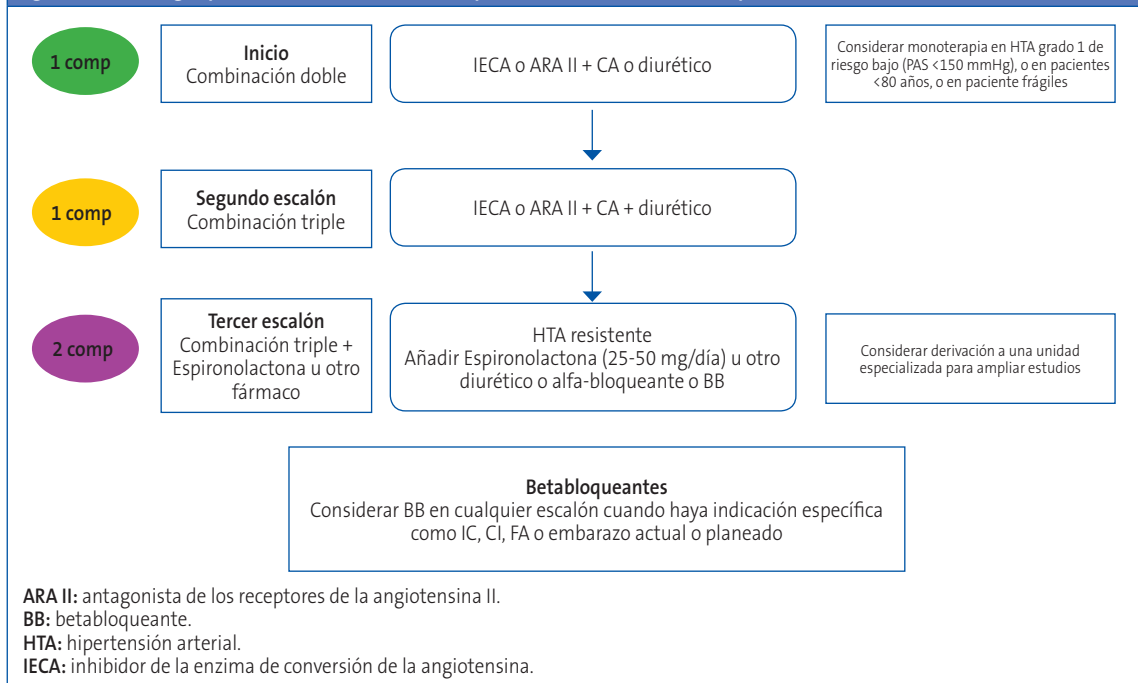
1 comp

Inicio
Combinación doble

IECA o ARA II + CA o diurético

Considerar monoterapia en HTA grado 1 de riesgo bajo (PAS <150 mmHg), o en pacientes <80 años, o en paciente frágiles

1 comp

Segundo escalón
Combinación triple

IECA o ARA II + CA + diurético

2 comp

Tercer escalón
Combinación triple + Espironolactona u otro fármaco

HTA resistente
Añadir Espironolactona (25-50 mg/día) u otro diurético o alfa-bloqueante o BB

Considerar derivación a una unidad especializada para ampliar estudios

Betabloqueantes
Considerar BB en cualquier escalón cuando haya indicación específica como IC, CI, FA o embarazo actual o planeado

ARA II: antagonista de los receptores de la angiotensina II.
BB: betabloqueante.
HTA: hipertensión arterial.
IECA: inhibidor de la enzima de conversión de la angiotensina.